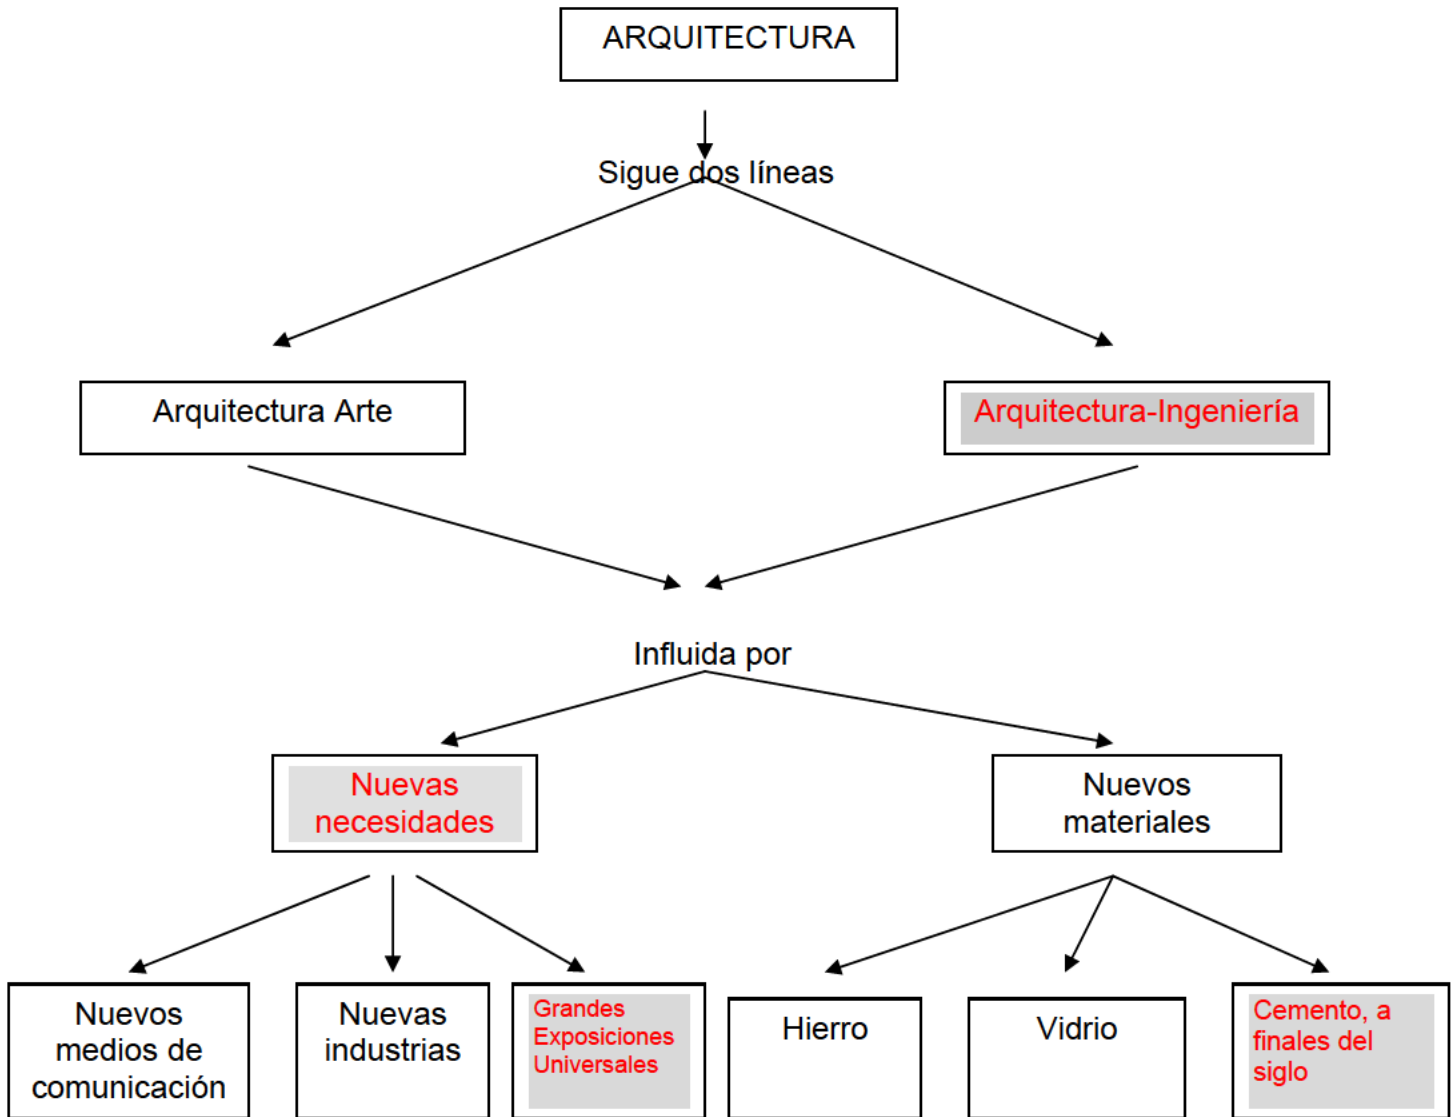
ARQUITECTURA

Sigue dos líneas

Arquitectura Arte

Arquitectura-Ingeniería

Influida por

Nuevas necesidades

Nuevos materiales

Nuevos medios de comunicación

Nuevas industrias

Grandes Exposiciones Universales

Hierro

Vidrio

Cemento, a finales del siglo